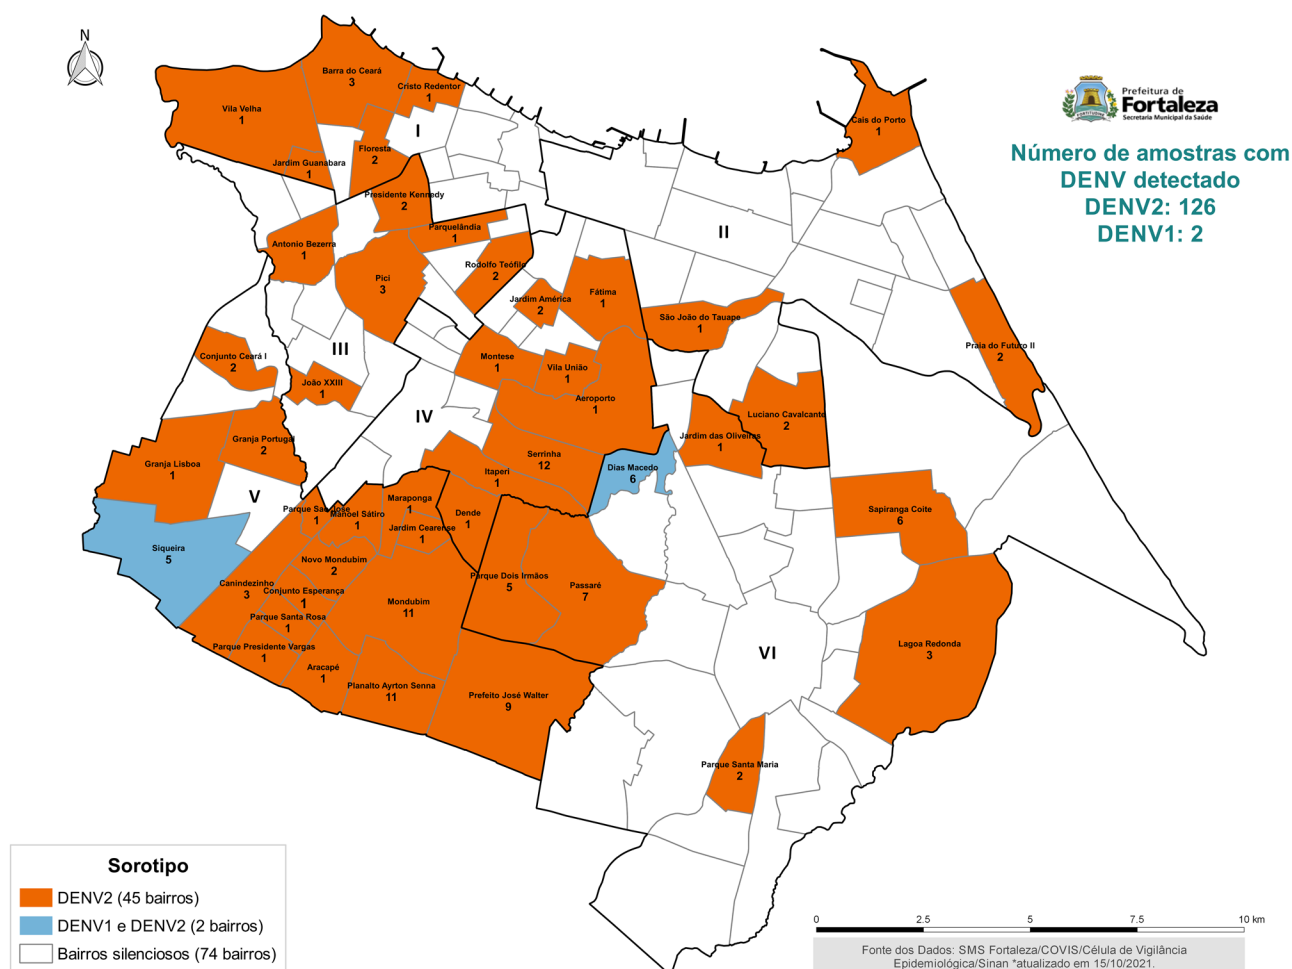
N

Prefeitura de Fortaleza
Secretaria Municipal da Saúde

Número de amostras com DENV detectado
DENV2: 126
DENV1: 2

Barra do Ceará
3
Cristo Redentor
1
Vila Velha
1
I
Floresta
2
Jardim Guanabara
1
Presidente Kennedy
2
Cais do Porto
1
II
Parquelândia
1
Antonio Bezerra
1
Rodolfo Teófilo
2
Pici
3
Fátima
1
Jardim América
2
São João do Tauape
1
Praia do Futuro II
2
III
Conjunto Ceará I
2
Montese
1
Vila União
1
João XXIII
1
Aeroporto
1
IV
Luciano Cavalcante
2
Jardim das Oliveiras
1
Granja Portugal
2
Serrinha
12
Granja Lisboa
1
Itaperi
1
Dias Macedo
6
V
Maraponga
1
Parque São José
1
Manoel Sátiro
1
Dende
1
Jardim Cearense
1
Sapiranga Coite
6
Siqueira
5
Novo Mondubim
2
Parque Dois Irmãos
5
Passaré
7
Canindezinho
3
Conjunto Esperança
1
Mondubim
11
Parque Santa Rosa
1
Lagoa Redonda
3
Parque Presidente Vargas
1
VI
Aracapé
1
Planalto Ayrton Senna
11
Prefeito José Walter
9
Parque Santa Maria
2

Sorotipo
DENV2 (45 bairros)
DENV1 e DENV2 (2 bairros)
Bairros silenciosos (74 bairros)

0 2.5 5 7.5 10 km

Fonte dos Dados: SMS Fortaleza/COVIS/Célula de Vigilância Epidemiológica/Sinan *atualizado em 15/10/2021.